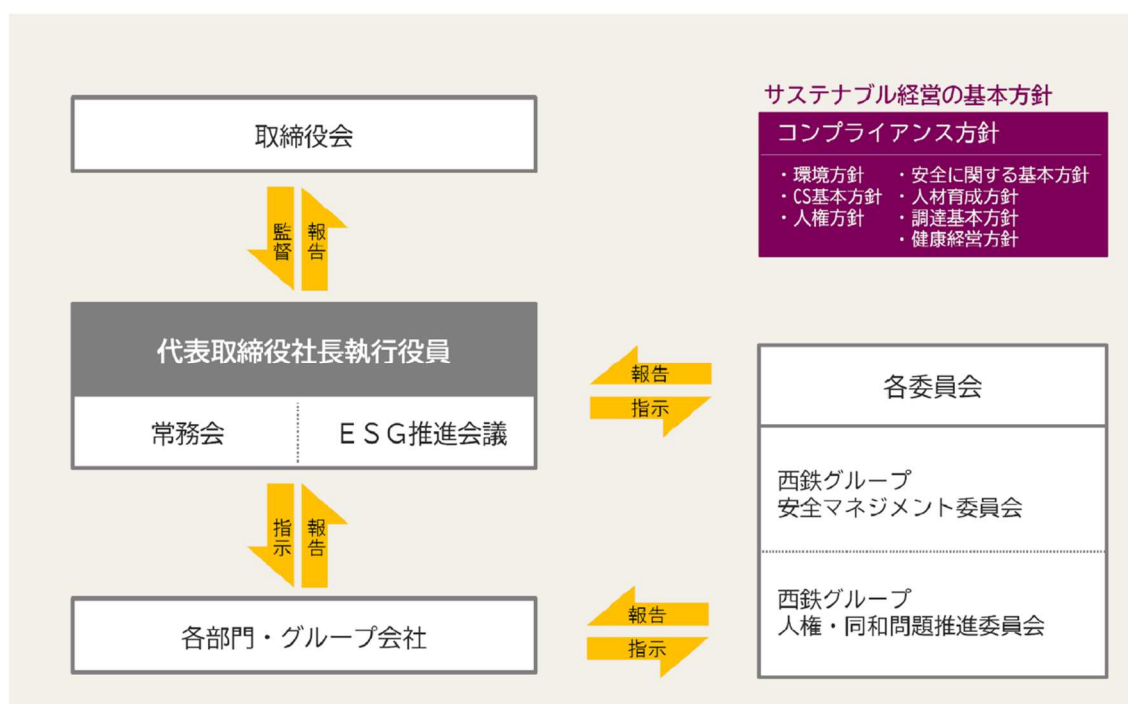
取締役会

監督

報告

代表取締役社長執行役員

常務会

ＥＳＧ推進会議

指示

報告

各部門・グループ会社

サステナブル経営の基本方針

コンプライアンス方針

・環境方針
・CS基本方針
・人権方針

・安全に関する基本方針
・人材育成方針
・調達基本方針
・健康経営方針

報告

指示

各委員会

西鉄グループ
安全マネジメント委員会

西鉄グループ
人権・同和問題推進委員会

報告

指示